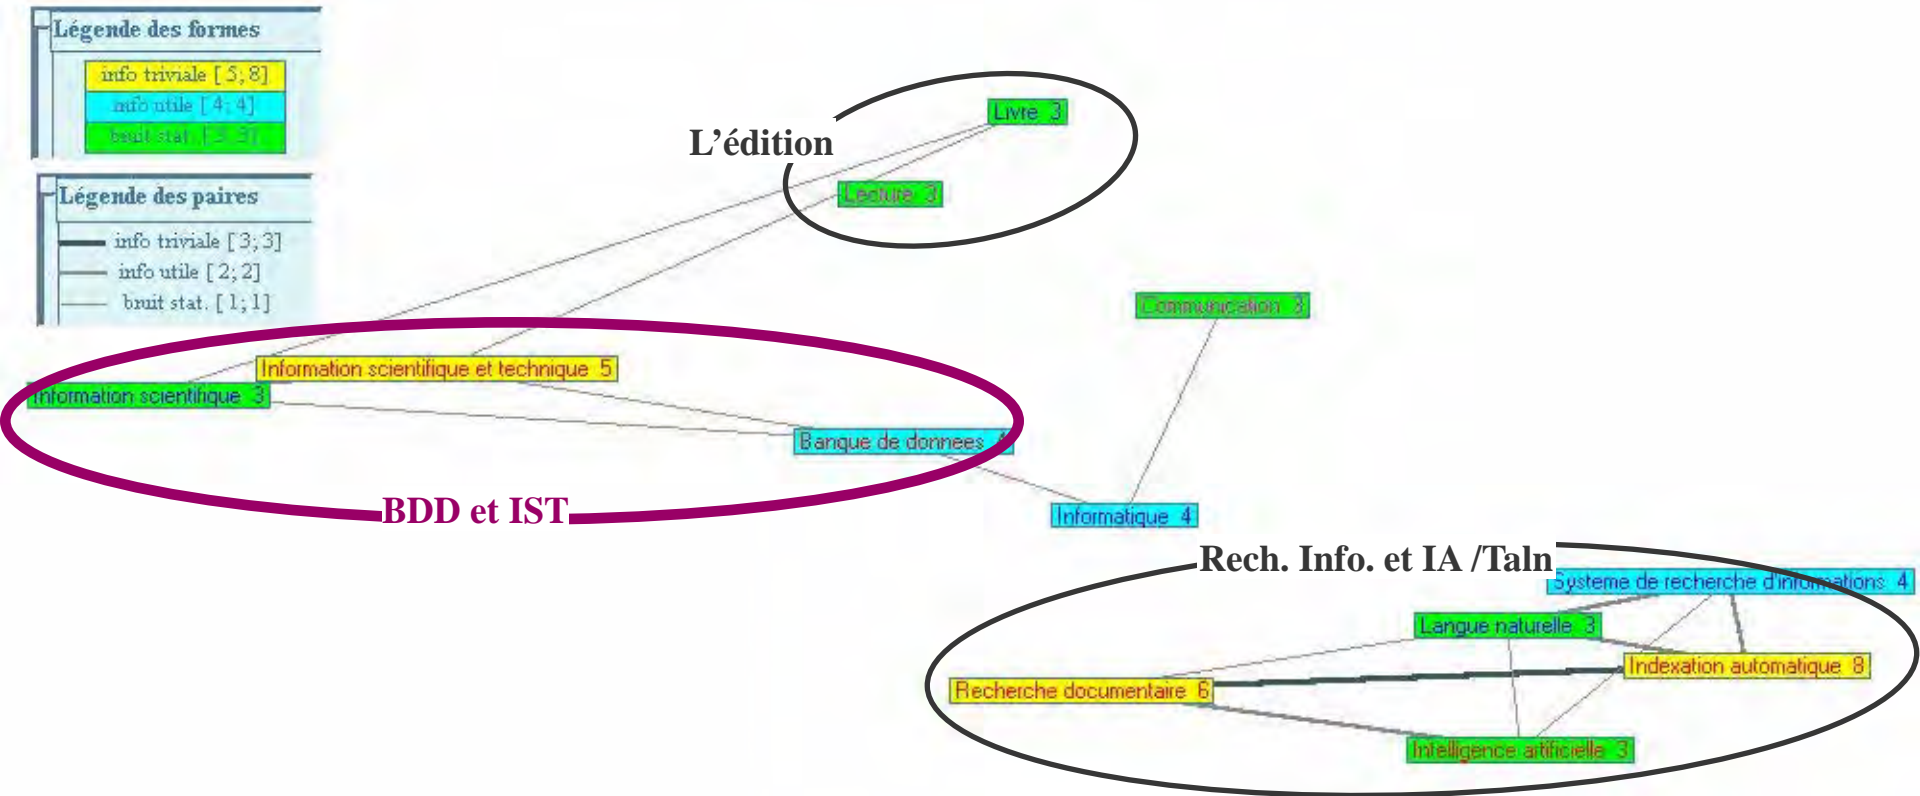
Légende des formes
info triviale [5; 8]
info utile [4; 4]
bruit stat. [3; 3]

Légende des paires
info triviale [3; 3]
info utile [2; 2]
bruit stat. [1; 1]

L'édition
Livre 3
Lecture 3

Communication 3

Information scientifique et technique 5
Information scientifique 3
Banque de donnees 4
BDD et IST

Informatique 4

Rech. Info. et IA /Taln
Systeme de recherche d'informations 4
Langue naturelle 3
Indexation automatique 8
Recherche documentaire 6
Intelligence artificielle 3